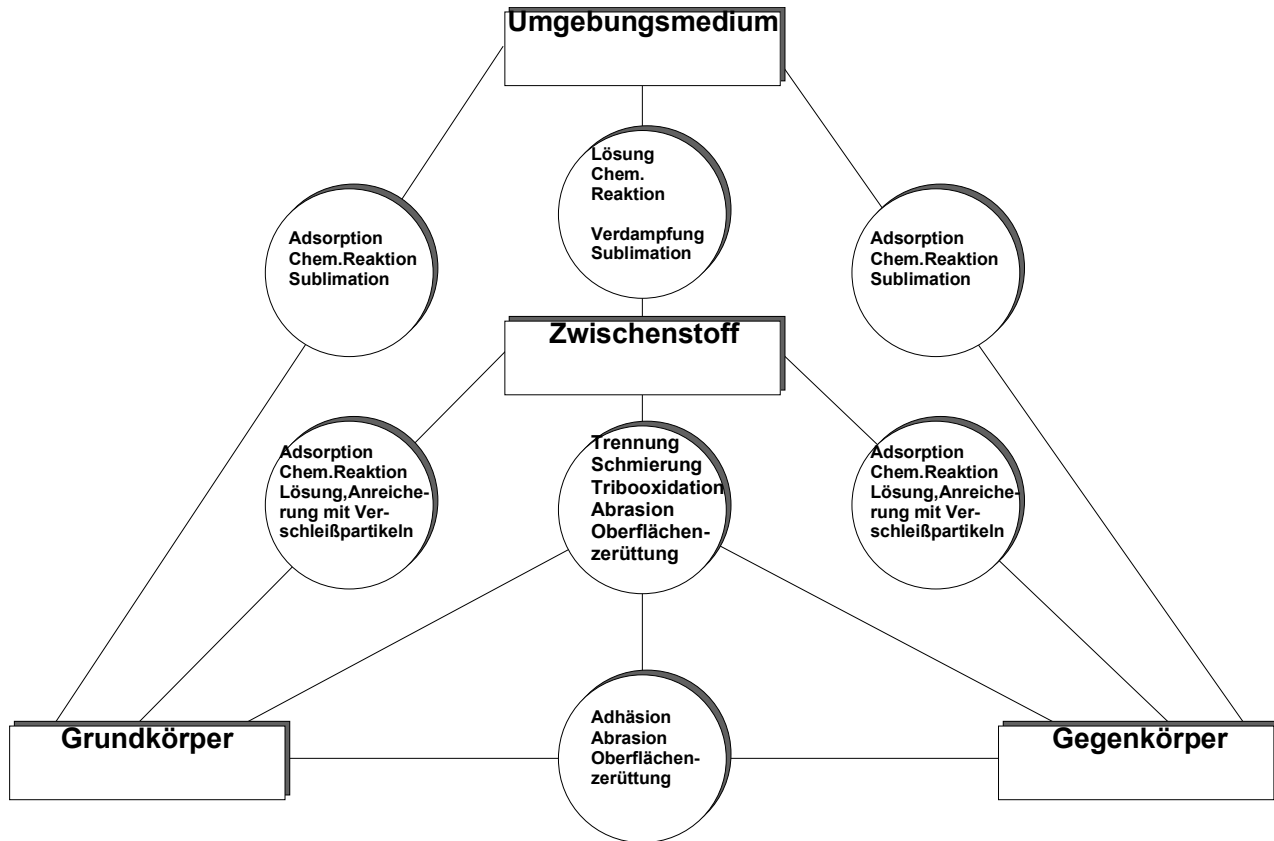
Umgebungsmedium

Adsorption
Chem.Reaktion
Sublimation

Lösung
Chem.
Reaktion

Verdampfung
Sublimation

Adsorption
Chem.Reaktion
Sublimation

Zwischenstoff

Adsorption
Chem.Reaktion
Lösung,Anreicherung mit Verschleißpartikeln

Trennung
Schmierung
Tribooxidation
Abrasion
Oberflächenzerüttung

Adsorption
Chem.Reaktion
Lösung,Anreicherung mit Verschleißpartikeln

Grundkörper

Adhäsion
Abrasion
Oberflächenzerüttung

Gegenkörper